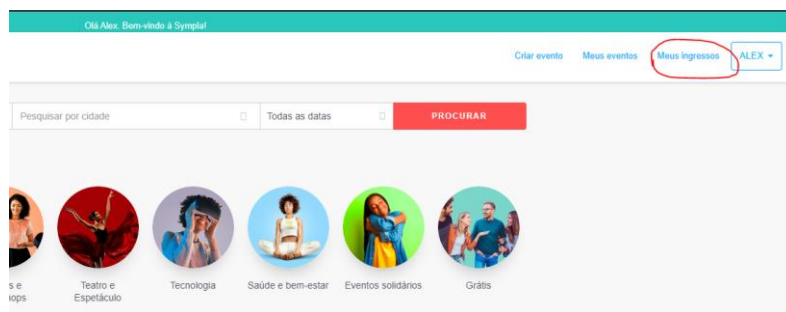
Olá Alex. Bem-vindo à Sympla!

Criar evento Meus eventos Meus ingressos ALEX

Pesquisar por cidade Todas as datas PROCURAR

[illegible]s e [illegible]hops

Teatro e Espetáculo

Tecnologia

Saúde e bem-estar

Eventos solidários

Grátis